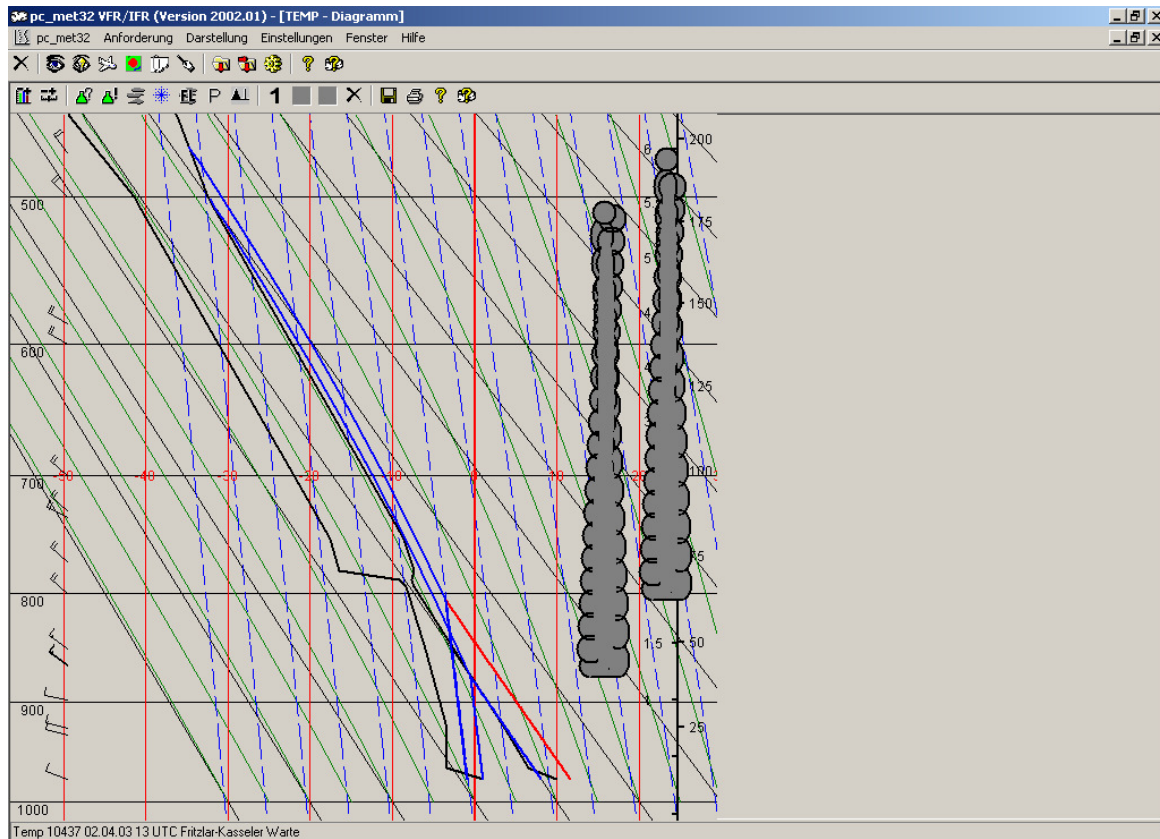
pc_met32 VFR/IFR (Version 2002.01) - [TEMP - Diagramm]

pc_met32 Anforderung Darstellung Einstellungen Fenster Hilfe

P 1

500
600
700
800
900
1000

-50 -40 -30 -20 -10 0 10 20

200
175
150
125
100
75
50
25

6
5.5
5
4
3.5
1.5
1

Temp 10437 02.04.03 13 UTC Fritzlar-Kasseler Warte